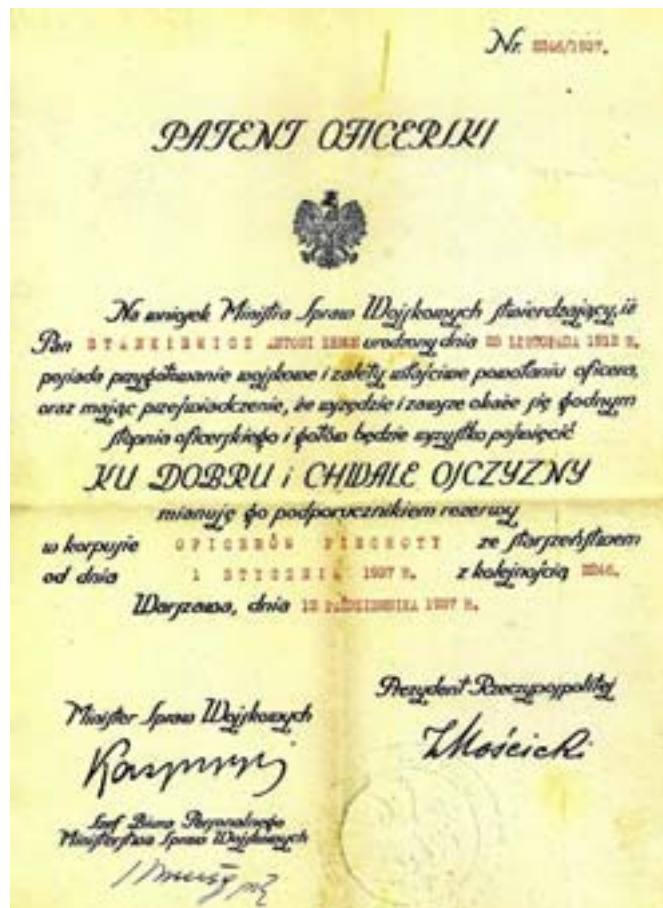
Nr. 2046/1937.

PATENT OFICERSKI

Na wniosek Ministra Spraw Wojskowych stwierdzający, że Pan STANKIEWICZ ANTONI HENR urodzony dnia 20 LISTOPADA 1913 R. posiada przygotowanie wojskowe i zalety właściwe powołaniu oficera, oraz mając przeświadczenie, że sprzedzie i zawsze okaże się godnym stopnia oficerskiego i jemu będzie wszystko poświęcić

KU DOBRU i CHWALE OJCZYZNY

mianuję go podporucznikiem rezerwy w korpusie OFICERÓW PIECHOTY ze starszeństwem od dnia 1 STYCZNIA 1937 R. z lokatą 2046.

Warszawa, dnia 13 PAŹDZIERNIKA 1937 R.

Minister Spraw Wojskowych
Kasprzycki

Prezydent Rzeczypospolitej
I. Mościcki

Szef Biura Personalnego Ministerstwa Spraw Wojskowych
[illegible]